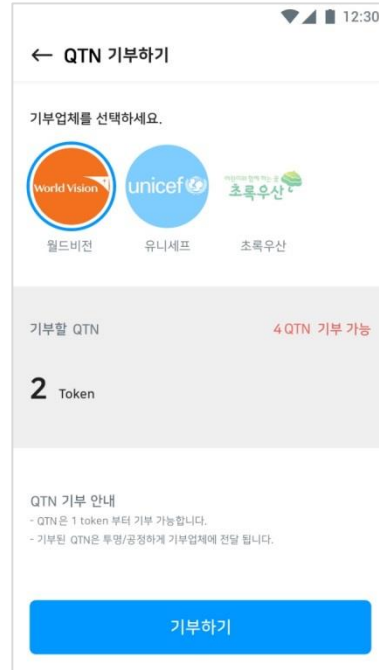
12:30

← QTN 기부하기

기부업체를 선택하세요.

World Vision
unicef
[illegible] 초록우산

월드비전 유니세프 초록우산

기부할 QTN
4 QTN 기부 가능

2 Token

QTN 기부 안내
- QTN은 1 token 부터 기부 가능합니다.
- 기부된 QTN은 투명/공정하게 기부업체에 전달 됩니다.

기부하기